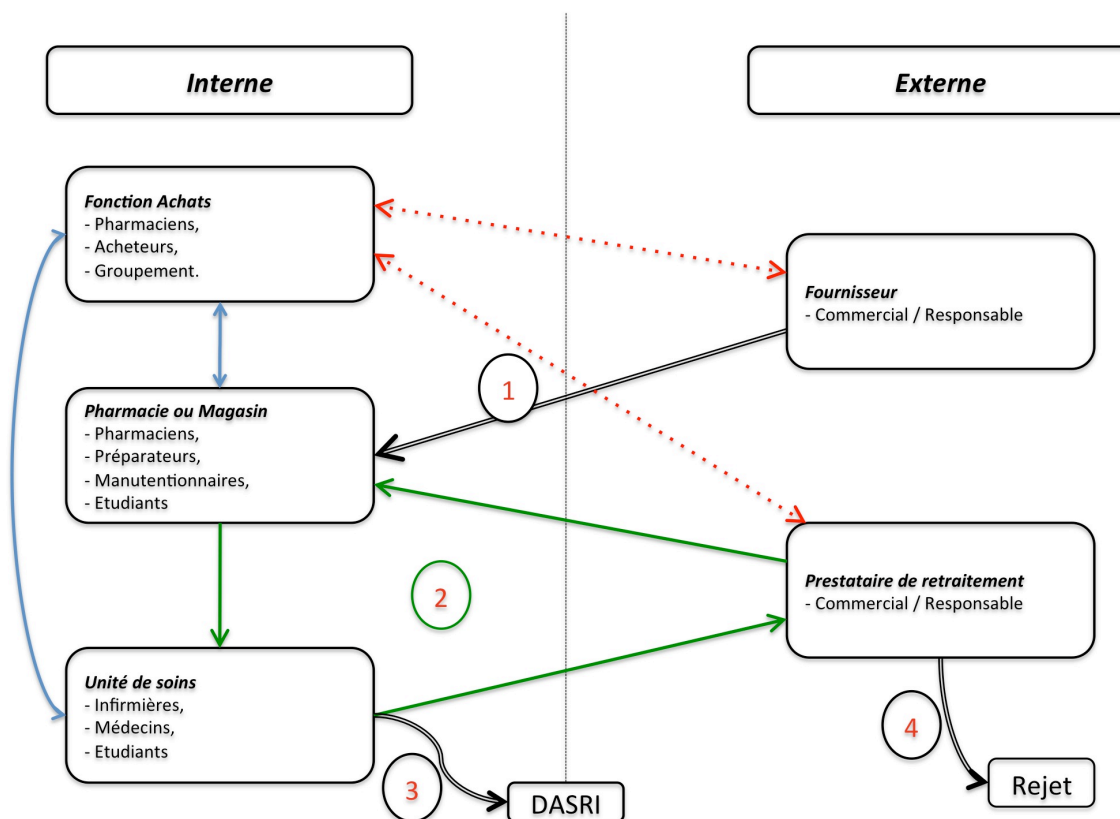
Interne

Externe

Fonction Achats
- Pharmaciens,
- Acheteurs,
- Groupement.

Fournisseur
- Commercial / Responsable

1

Pharmacie ou Magasin
- Pharmaciens,
- Préparateurs,
- Manutentionnaires,
- Etudiants

2

Prestataire de retraitement
- Commercial / Responsable

Unité de soins
- Infirmières,
- Médecins,
- Etudiants

4

3

DASRI

Rejet